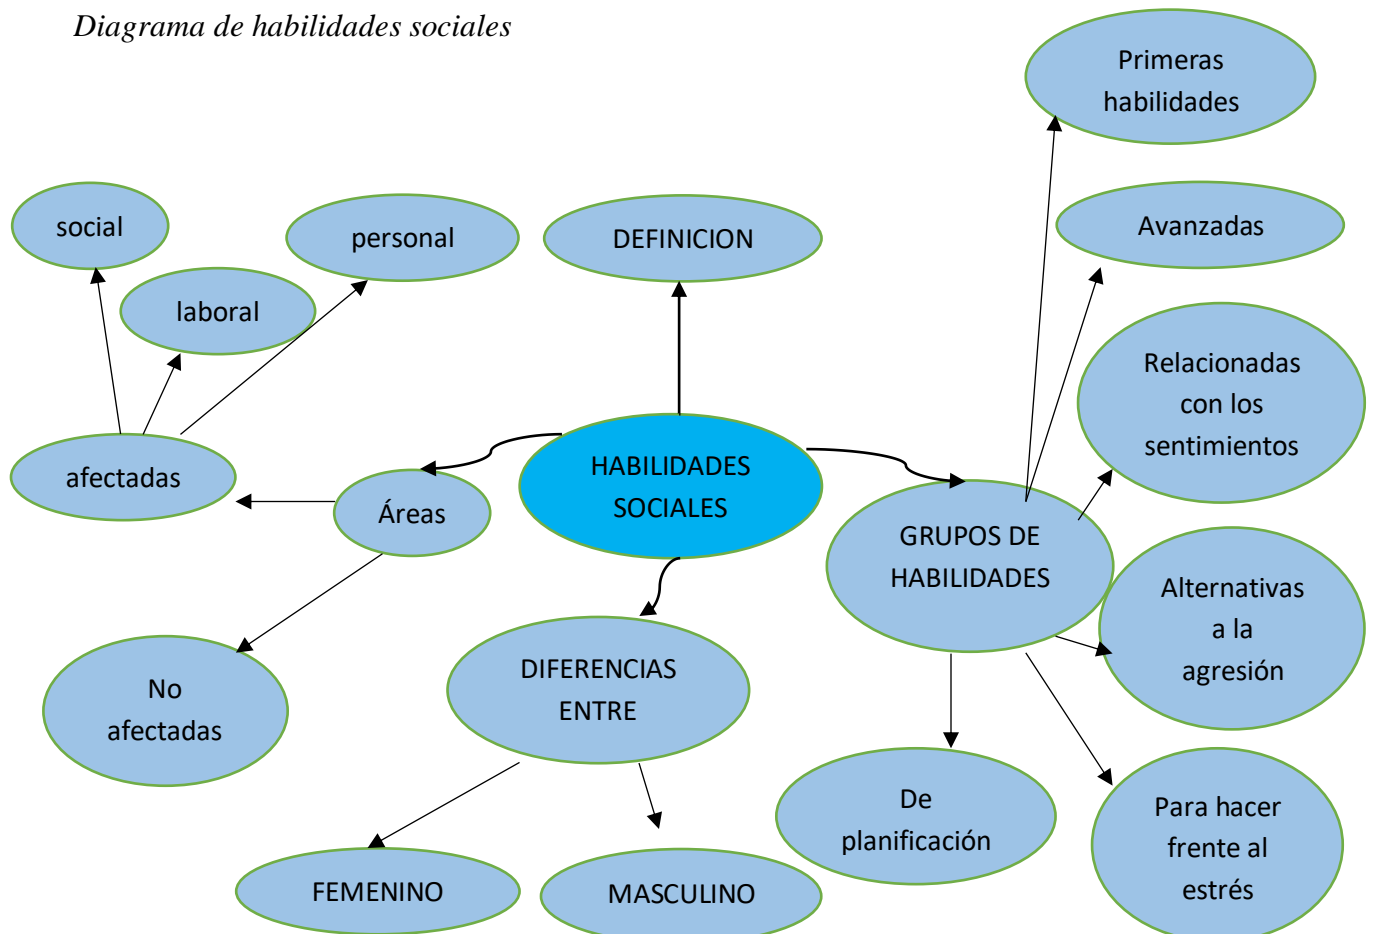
Diagrama de habilidades sociales

Primeras habilidades

social

personal

DEFINICION

Avanzadas

laboral

Relacionadas con los sentimientos

afectadas

Áreas

HABILIDADES SOCIALES

GRUPOS DE HABILIDADES

Alternativas a la agresión

No afectadas

DIFERENCIAS ENTRE

De planificación

Para hacer frente al estrés

FEMENINO

MASCULINO